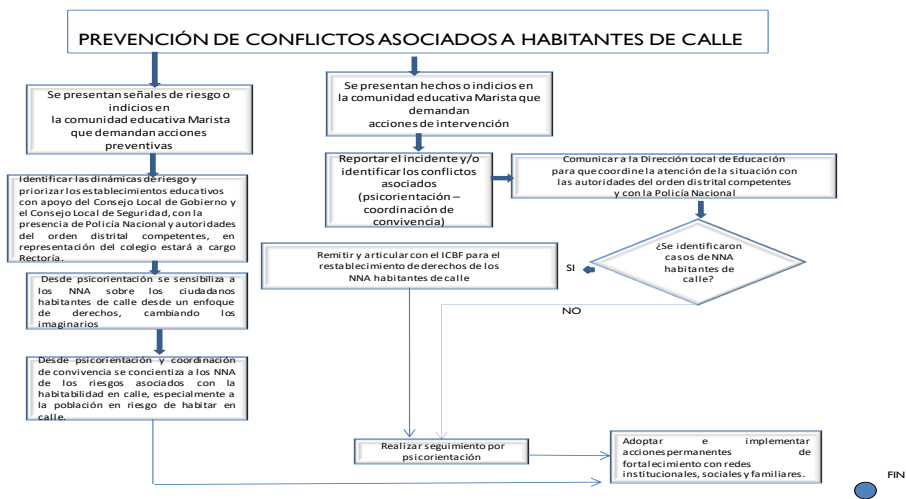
PREVENCIÓN DE CONFLICTOS ASOCIADOS A HABITANTES DE CALLE

Se presentan señales de riesgo o indicios en la comunidad educativa Marista que demandan acciones preventivas

Identificar las dinámicas de riesgo y priorizar los establecimientos educativos con apoyo del Consejo Local de Gobierno y el Consejo Local de Seguridad, con la presencia de Policía Nacional y autoridades del orden distrital competentes, en representación del colegio estará a cargo Rectoría.

Desde psicorientación se sensibiliza a los NNA sobre los ciudadanos habitantes de calle desde un enfoque de derechos, cambiando los imaginarios

Desde psicorientación y coordinación de convivencia se concientiza a los NNA de los riesgos asociados con la habitabilidad en calle, especialmente a la población en riesgo de habitar en calle.

Se presentan hechos o indicios en la comunidad educativa Marista que demandan acciones de intervención

Reportar el incidente y/o identificar los conflictos asociados (psicorientación – coordinación de convivencia)

Comunicar a la Dirección Local de Educación para que coordine la atención de la situación con las autoridades del orden distrital competentes y con la Policía Nacional

¿Se identificaron casos de NNA habitantes de calle?

SI

NO

Remitir y articular con el ICBF para el restablecimiento de derechos de los NNA habitantes de calle

Realizar seguimiento por psicorientación

Adoptar e implementar acciones permanentes de fortalecimiento con redes institucionales, sociales y familiares.

FIN